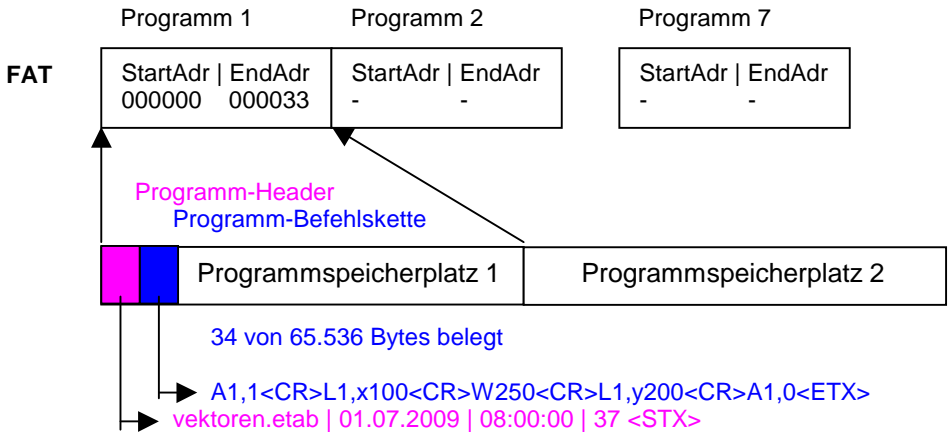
Programm 1

Programm 2

Programm 7

FAT

StartAdr | EndAdr
000000 000033

StartAdr | EndAdr
- -

StartAdr | EndAdr
- -

Programm-Header
Programm-Befehlskette

Programmspeicherplatz 1

Programmspeicherplatz 2

34 von 65.536 Bytes belegt

A1,1<CR>L1,x100<CR>W250<CR>L1,y200<CR>A1,0<ETX>

vektoren.etab | 01.07.2009 | 08:00:00 | 37 <STX>